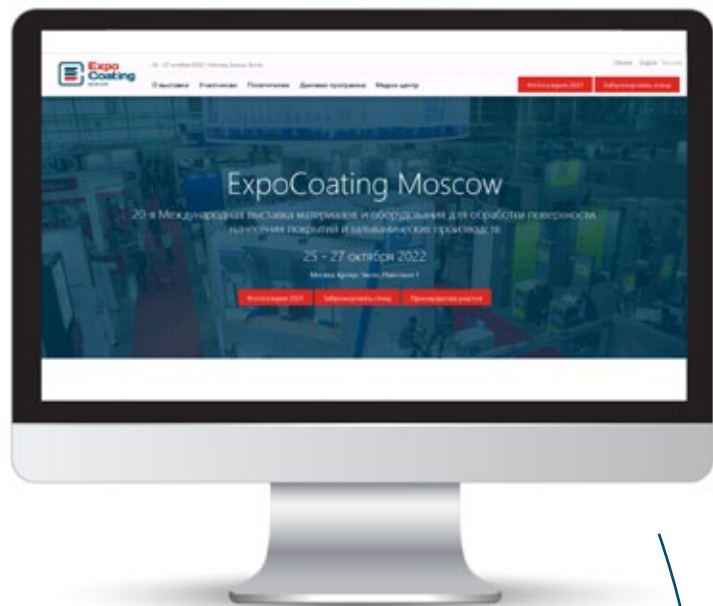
Expo Coating

25 - 27 октября 2022 | Москва, Крокус Экспо

О выставке Участникам Посетителям Деловая программа Медиа центр

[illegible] English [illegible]

Итоги выставки 2021 Забронировать стенд

ExpoCoating Moscow

20-я Международная выставка материалов и оборудования для обработки поверхности, нанесения покрытий и гальванических производств

25 - 27 октября 2022

Москва, Крокус Экспо, Павильон 1

Итоги выставки 2021 Забронировать стенд Пригласительный билет